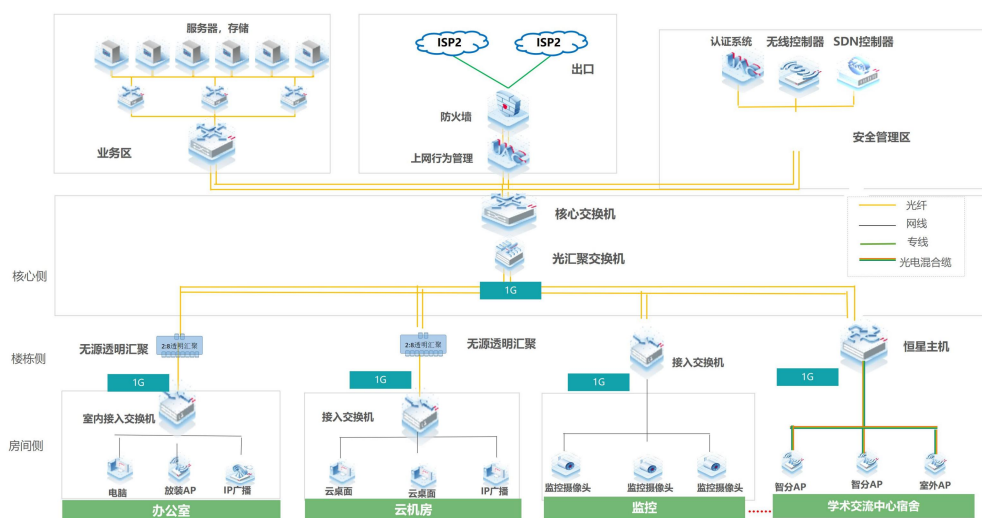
服务器，存储

业务区

ISP2

ISP2

出口

防火墙

上网行为管理

认证系统 无线控制器 SDN控制器

安全管理区

光纤
网线
专线
光电混合缆

核心交换机

光汇聚交换机

核心侧

1G

楼栋侧

无源透明汇聚

2:8透明汇聚

1G

无源透明汇聚

2:8透明汇聚

1G

接入交换机

1G

1G

恒星主机

房间侧

室内接入交换机

电脑 放装AP IP广播

办公室

接入交换机

云桌面 云桌面 IP广播

云机房

监控摄像头 监控摄像头 监控摄像头

监控

智分AP 智分AP 室外AP

学术交流中心宿舍